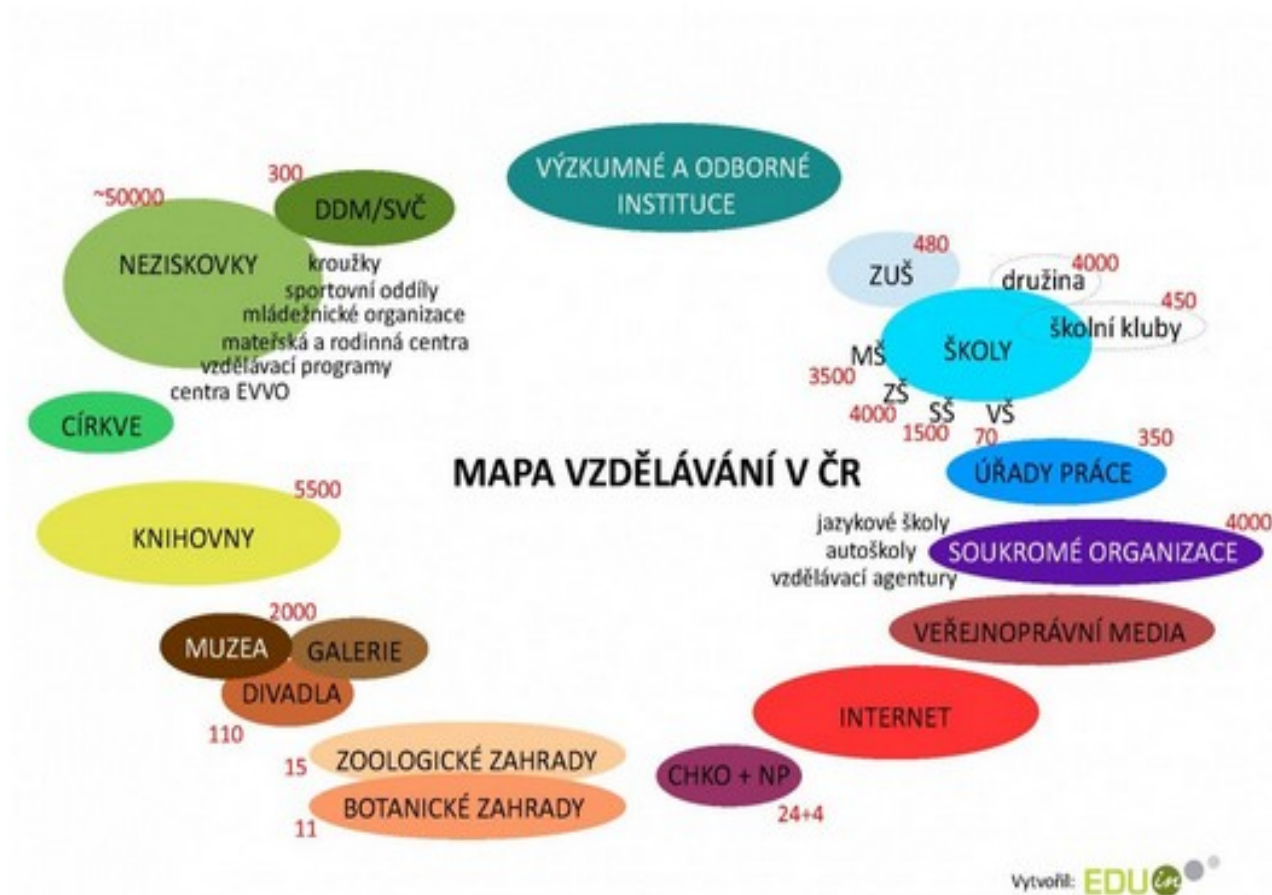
VÝZKUMNÉ A ODBORNÉ INSTITUCE

300
DDM/SVČ

~50000
NEZISKOVKY
kroužky
sportovní oddíly
mládežnické organizace
mateřská a rodinná centra
vzdělávací programy
centra EVVO

CÍRKVE

480
ZUŠ
4000
družina
450
školní kluby
MŠ
ŠKOLY
3500
ZŠ
4000
SŠ
1500
VŠ
70

350
ÚŘADY PRÁCE

MAPA VZDĚLÁVÁNÍ V ČR

5500
KNIHOVNY

jazykové školy
autoškoly
vzdělávací agentury
4000
SOUKROMÉ ORGANIZACE

2000
MUZEA
GALERIE
DIVADLA
110

VEŘEJNOPRÁVNÍ MEDIA

INTERNET

15
ZOOLOGICKÉ ZAHRADY
11
BOTANICKÉ ZAHRADY

CHKO + NP
24+4

Vytvořil: EDU